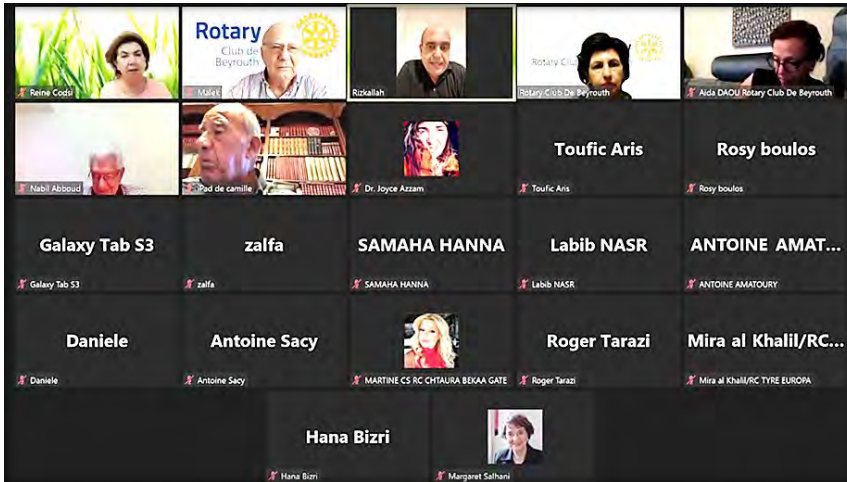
Reine Codsi

Rotary Club de Beyrouth

Malek

Rizkallah

Rotary Club

Rotary Club De Beyrouth

Aida DAOU Rotary Club De Beyrouth

Nabil Abboud

Pad de camille

Dr. Joyce Azzam

Toufic Aris

Toufic Aris

Rosy boulos

Rosy boulos

Galaxy Tab S3

Galaxy Tab S3

zalfa

zalfa

SAMAHA HANNA

SAMAHA HANNA

Labib NASR

Labib NASR

ANTOINE AMAT...

ANTOINE AMATOURY

Daniele

Daniele

Antoine Sacy

Antoine Sacy

MARTINE CS RC CHTAURA BEKAA GATE

Roger Tarazi

Roger Tarazi

Mira al Khalil/RC...

Mira al Khalil/RC TYRE EUROPA

Hana Bizri

Hana Bizri

Margaret Salhani